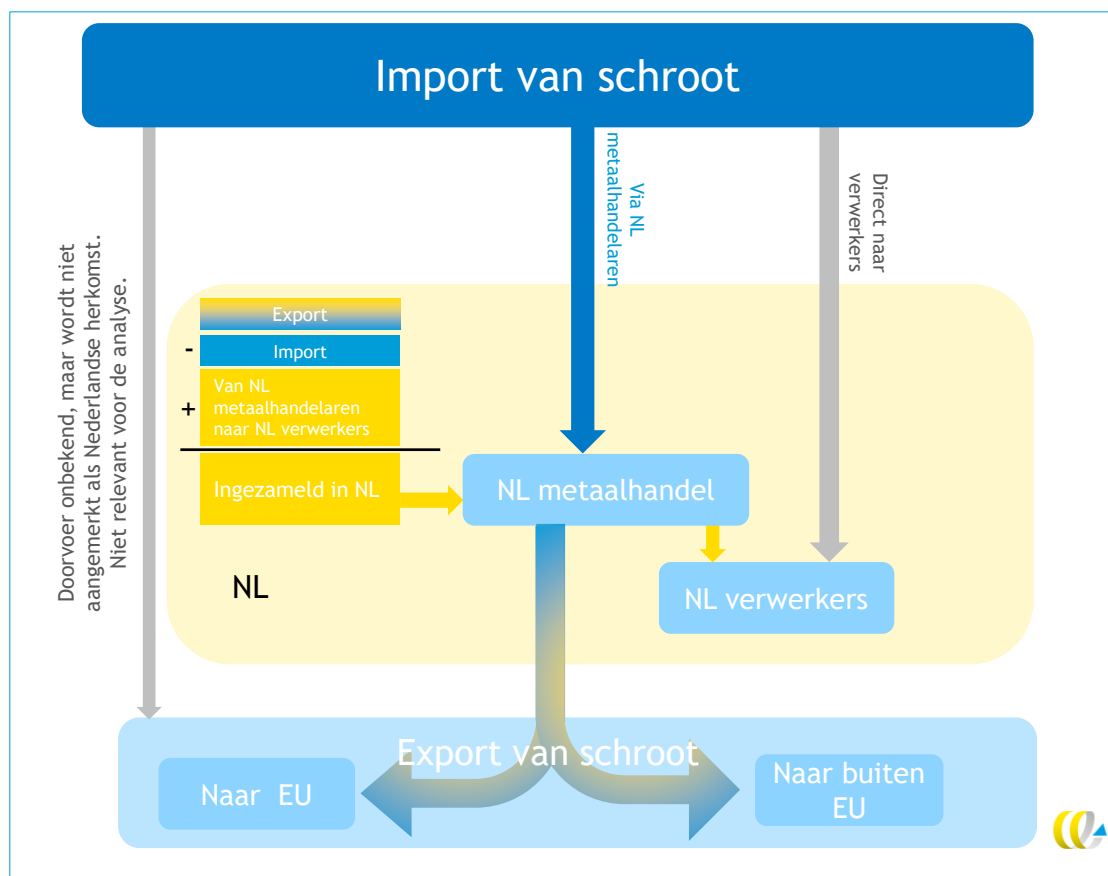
Import van schroot

Doorvoer onbekend, maar wordt niet aangemerkt als Nederlandse herkomst. Niet relevant voor de analyse.

Via NL metaalhandelaren

Direct naar verwerkers

Export

- Import

+ Van NL metaalhandelaren naar NL verwerkers

Ingezameld in NL

NL metaalhandel

NL verwerkers

NL

Export van schroot

Naar EU

Naar buiten EU